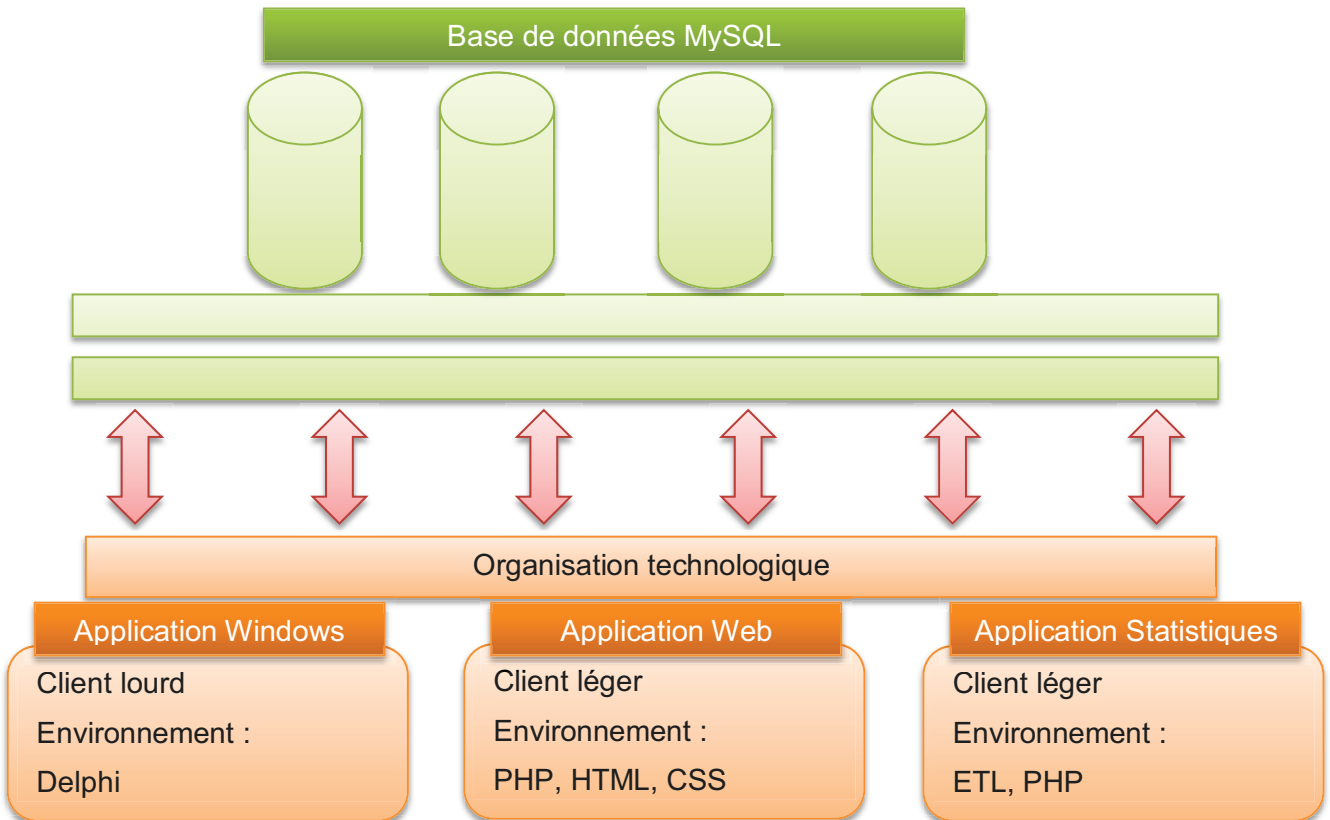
Base de données MySQL

Organisation technologique

Application Windows

Client lourd

Environnement :

Delphi

Application Web

Client léger

Environnement :

PHP, HTML, CSS

Application Statistiques

Client léger

Environnement :

ETL, PHP